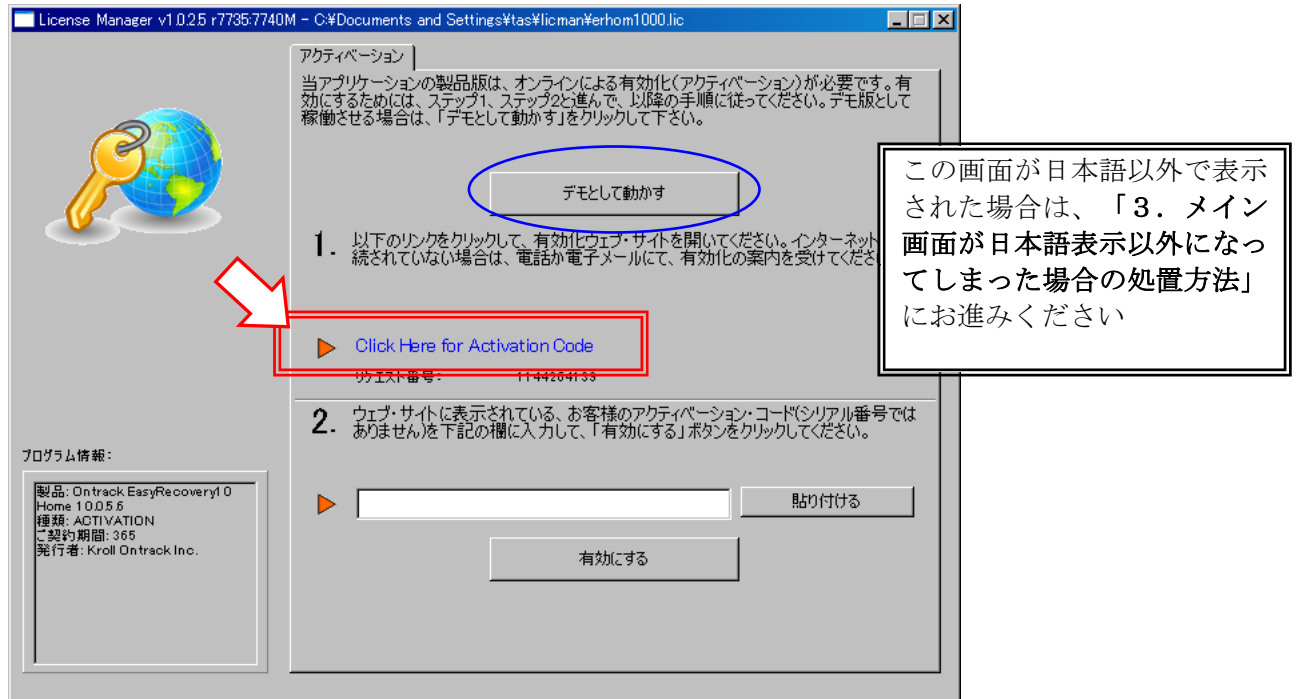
License Manager v1.0.2.5 r7735:7740M - C:¥Documents and Settings¥tas¥licman¥erhom1000.lic

アクティベーション

当アプリケーションの製品版は、オンラインによる有効化(アクティベーション)が必要です。有効にするためには、ステップ1、ステップ2と進んで、以降の手順に従ってください。デモ版として稼働させる場合は、「デモとして動かす」をクリックして下さい。

デモとして動かす

この画面が日本語以外で表示された場合は、「3．メイン画面が日本語表示以外になってしまった場合の処置方法」にお進みください

1. 以下のリンクをクリックして、有効化ウェブ・サイトを開いてください。インターネット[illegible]続されていない場合は、電話か電子メールにて、有効化の案内を受けてくださ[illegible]

Click Here for Activation Code

リクエスト番号: 1144264133

2. ウェブ・サイトに表示されている、お客様のアクティベーション・コード(シリアル番号ではありません)を下記の欄に入力して、「有効にする」ボタンをクリックしてください。

プログラム情報:

製品: Ontrack EasyRecovery10 Home 10.0.5.6
種類: ACTIVATION
ご契約期間: 365
発行者: Kroll Ontrack Inc.

貼り付ける

有効にする